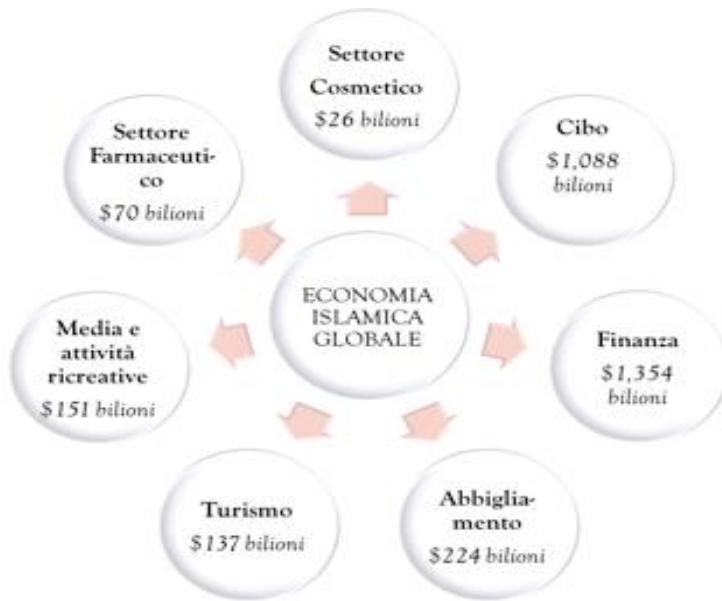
ECONOMIA ISLAMICA GLOBALE

Settore Cosmetico
\$26 bilioni

Cibo
\$1,088 bilioni

Finanza
\$1,354 bilioni

Abbigliamento
\$224 bilioni

Turismo
\$137 bilioni

Media e attività ricreative
\$151 bilioni

Settore Farmaceutico
\$70 bilioni